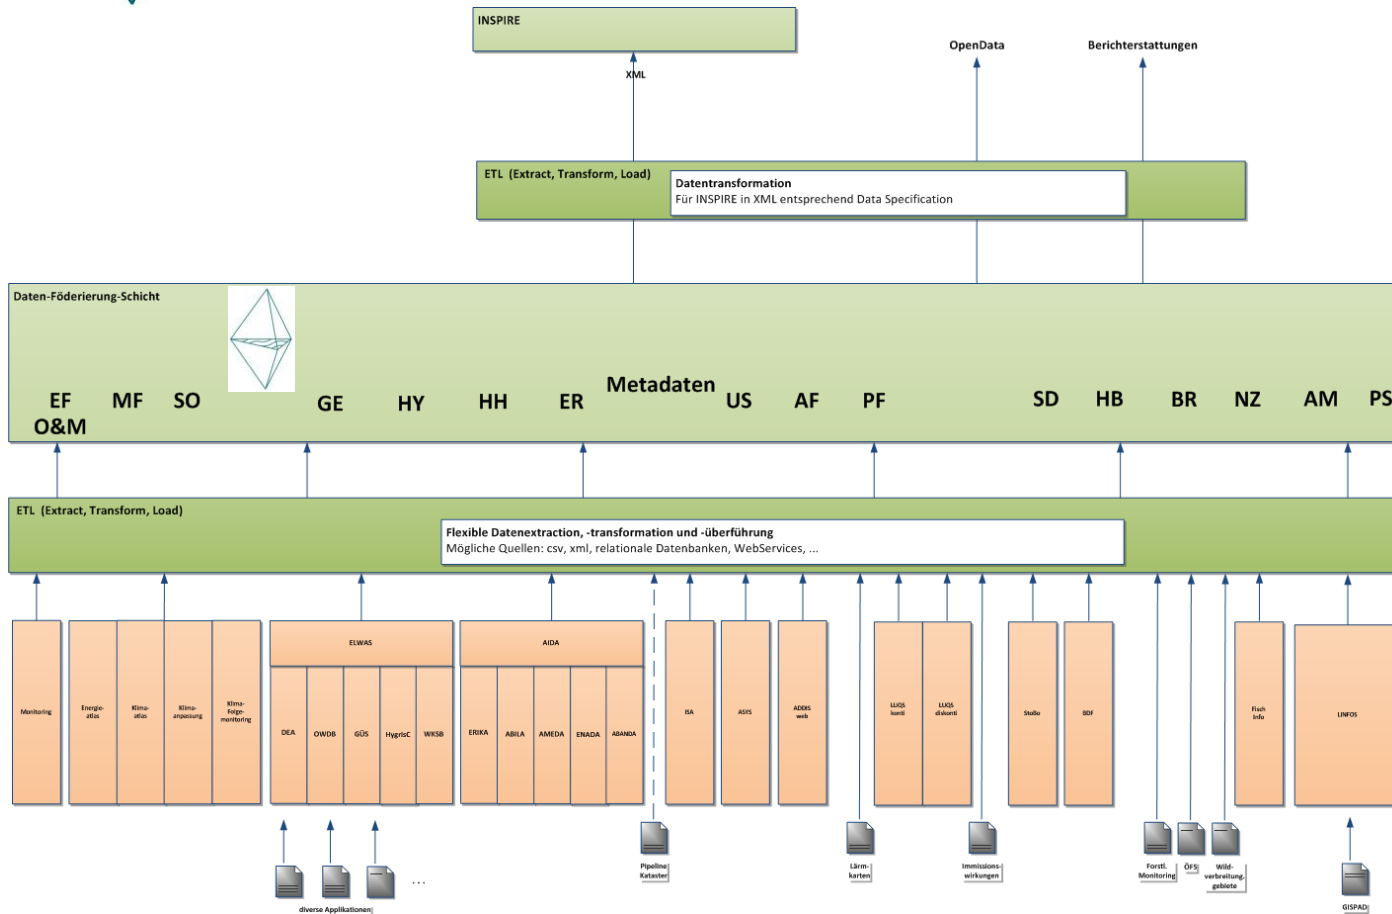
INSPIRE

XML

OpenData

Berichterstattungen

ETL (Extract, Transform, Load)

Datentransformation
Für INSPIRE in XML entsprechend Data Specification

Daten-Föderierung-Schicht

EF MF SO GE HY HH ER Metadaten US AF PF SD HB BR NZ AM PS
O&M

ETL (Extract, Transform, Load)

Flexible Datenextraction, -transformation und -überführung
Mögliche Quellen: csv, xml, relationale Datenbanken, WebServices, ...

Monitoring

Energieatlas

Klimaatlas

Klimaanpassung

Klima-Folgemonitoring

ELWAS

DEA

OWDB

GÜS

HygrisC

WKSB

AIDA

ERIKA

ABILA

AMEDA

ENADA

ABANDA

ISA

ASYS

ADDIS web

LUQS konti

LUQS diskonti

StoBo

BDF

Fisch Info

LINFOS

diverse Applikationen

...

Pipeline Kataster

Lärmkarten

Immissionswirkungen

Forstl. Monitoring

ÖFS

Wildverbreitungsgebiete

GISPAD